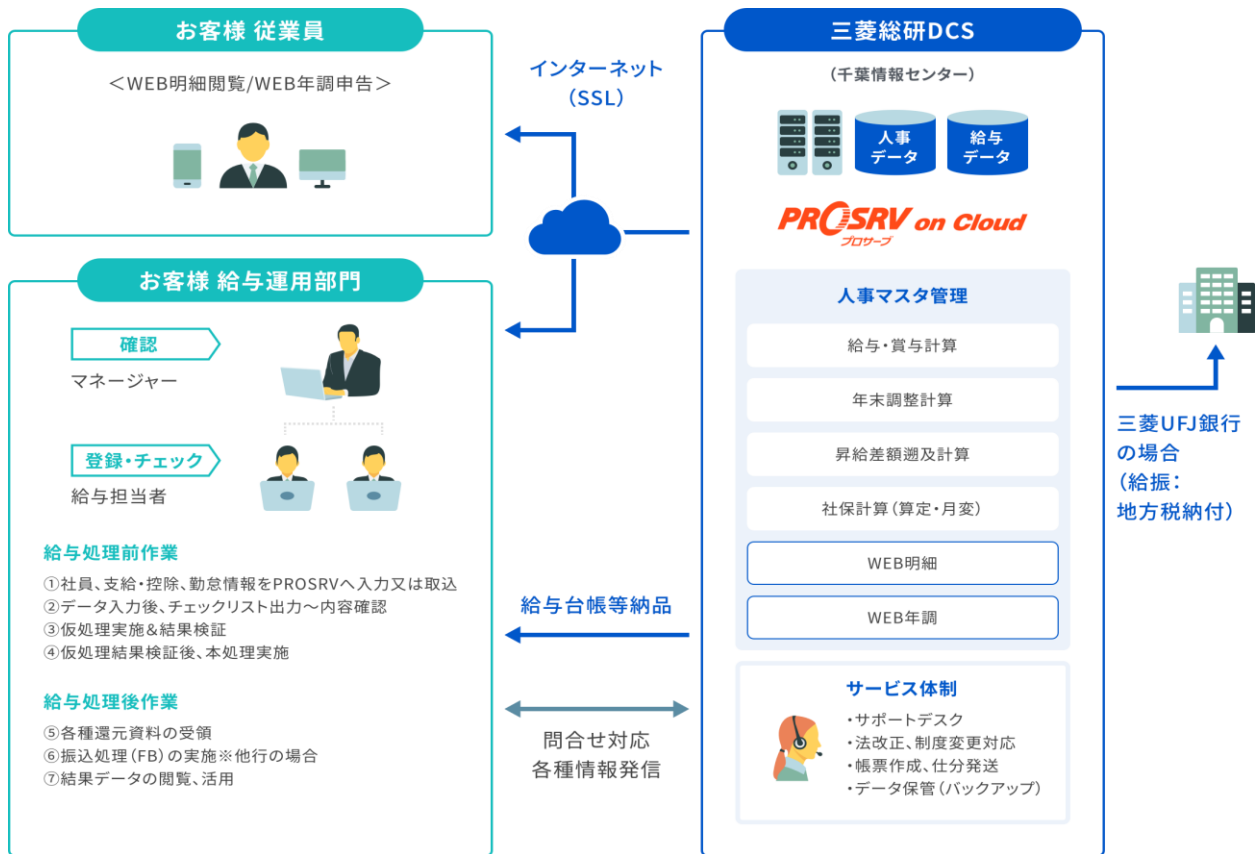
お客様 従業員

＜WEB明細閲覧/WEB年調申告＞

インターネット
（SSL）

三菱総研DCS

（千葉情報センター）

人事
データ

給与
データ

PROSRV on Cloud
プロサーブ

お客様 給与運用部門

確認
マネージャー

登録・チェック
給与担当者

給与処理前作業

①社員、支給・控除、勤怠情報をPROSRVへ入力又は取込
②データ入力後、チェックリスト出力～内容確認
③仮処理実施＆結果検証
④仮処理結果検証後、本処理実施

給与処理後作業

⑤各種還元資料の受領
⑥振込処理（FB）の実施※他行の場合
⑦結果データの閲覧、活用

人事マスタ管理

給与・賞与計算

年末調整計算

昇給差額遡及計算

社保計算（算定・月変）

WEB明細

WEB年調

給与台帳等納品

問合せ対応
各種情報発信

サービス体制

・サポートデスク
・法改正、制度変更対応
・帳票作成、仕分発送
・データ保管（バックアップ）

三菱UFJ銀行
の場合
（給振：
地方税納付）